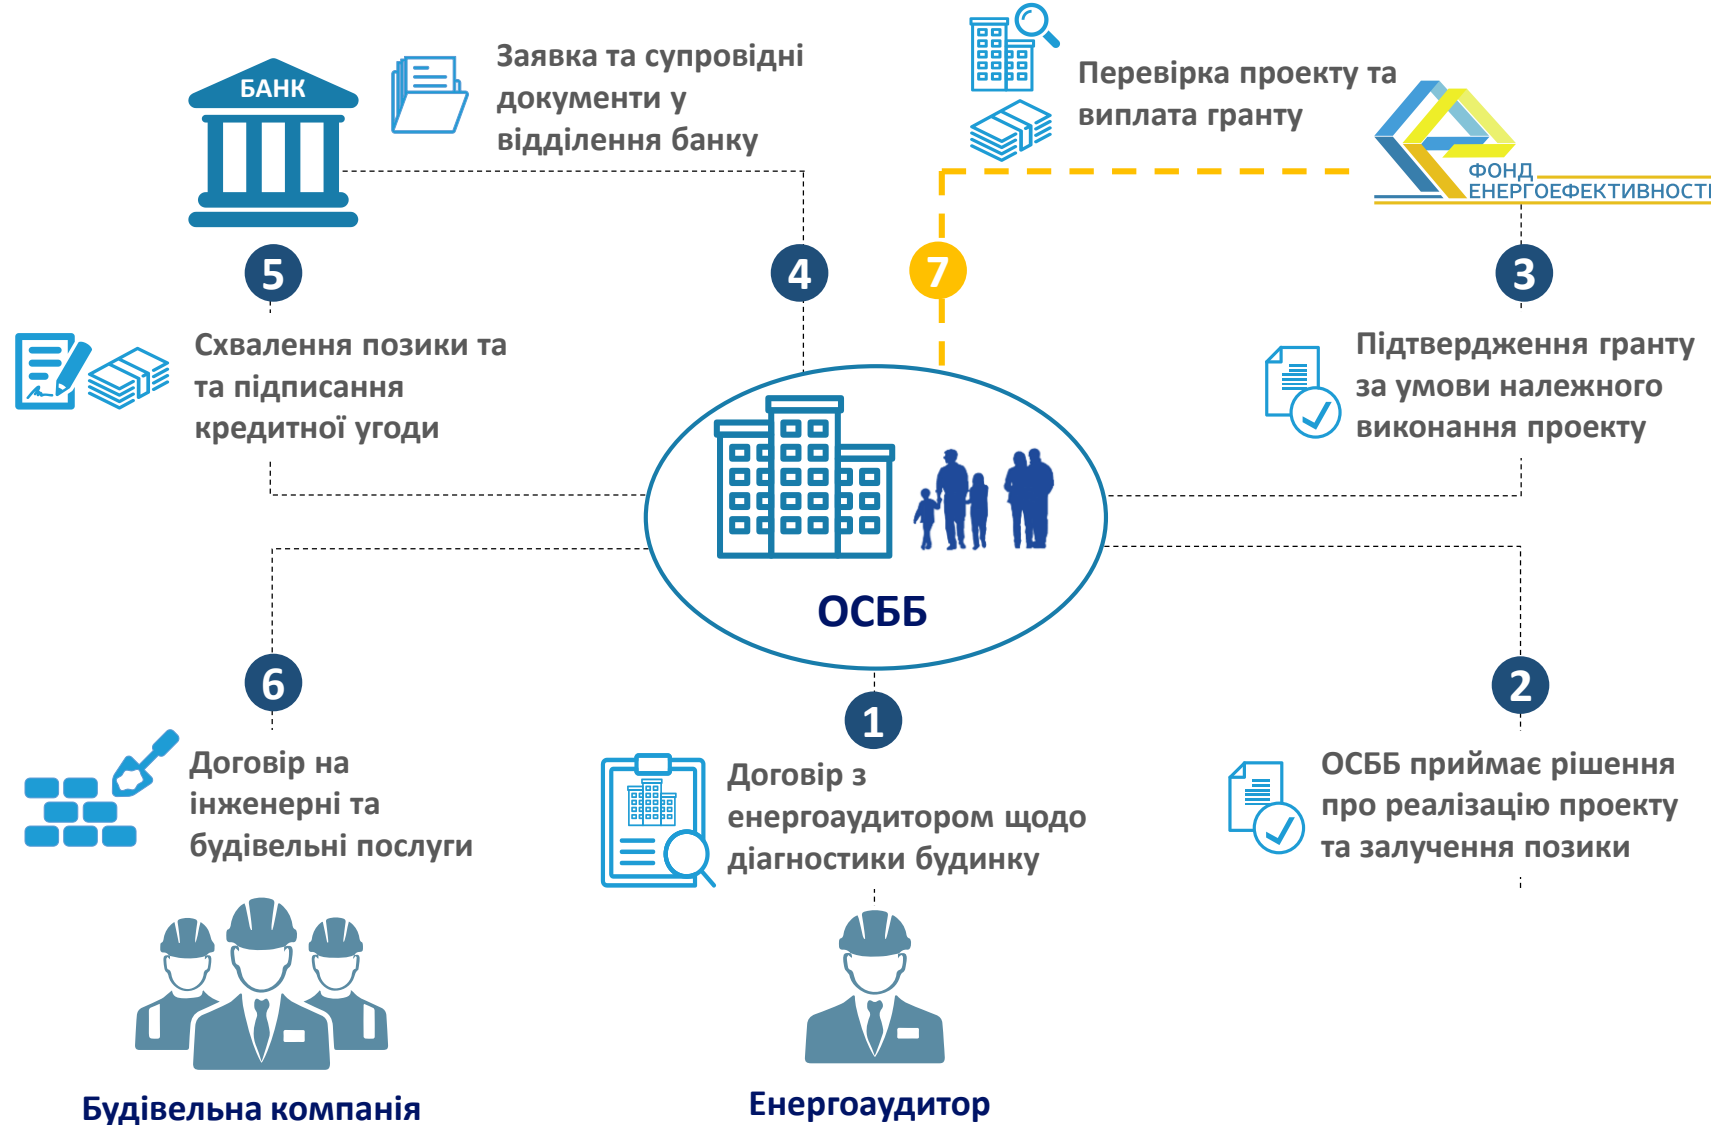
БАНК

Заявка та супровідні документи у відділення банку

Перевірка проекту та виплата гранту

ФОНД ЕНЕРГОЕФЕКТИВНОСТІ

5

4

7

3

Схвалення позики та та підписання кредитної угоди

Підтвердження гранту за умови належного виконання проекту

ОСББ

6

1

2

Договір на інженерні та будівельні послуги

Договір з енергоаудитором щодо діагностики будинку

ОСББ приймає рішення про реалізацію проекту та залучення позики

Будівельна компанія

Енергоаудитор